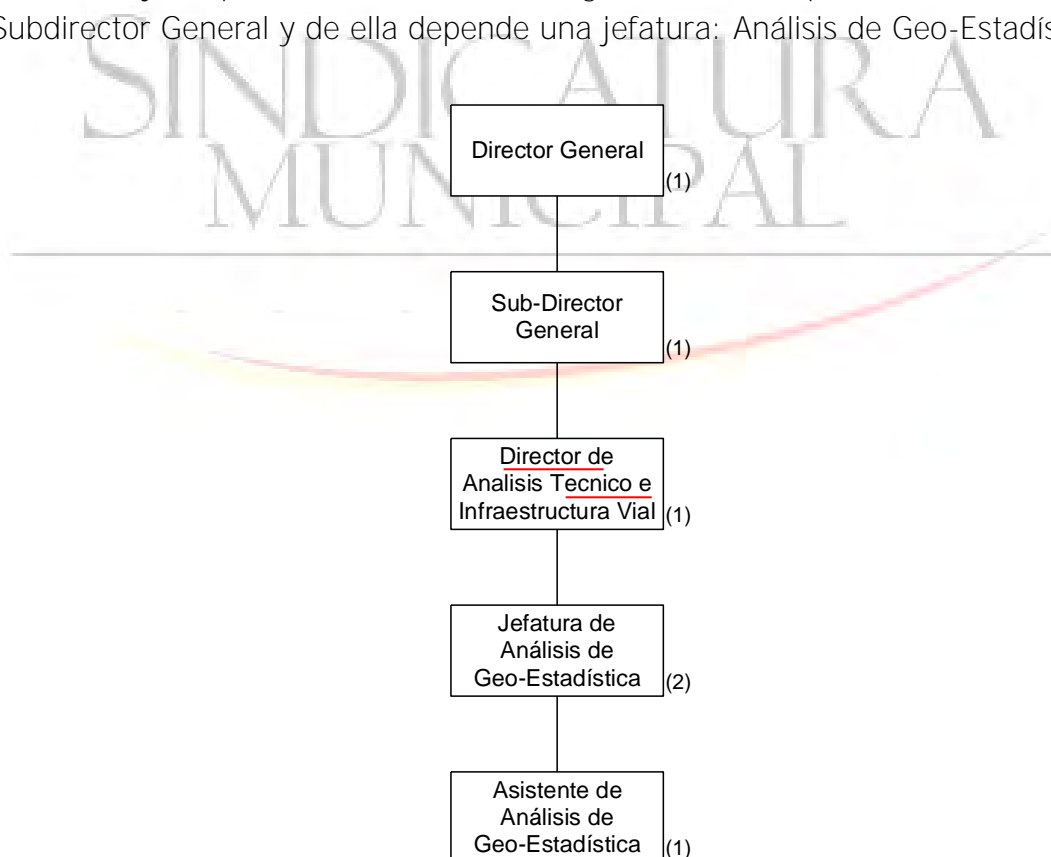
Subdirector General y de ella depende una jefatura: Análisis de Geo-Estadís

SINDICATURA MUNICIPAL

Director General (1)

Sub-Director General (1)

Director de Analisis Tecnico e Infraestructura Vial (1)

Jefatura de Análisis de Geo-Estadística (2)

Asistente de Análisis de Geo-Estadística (1)